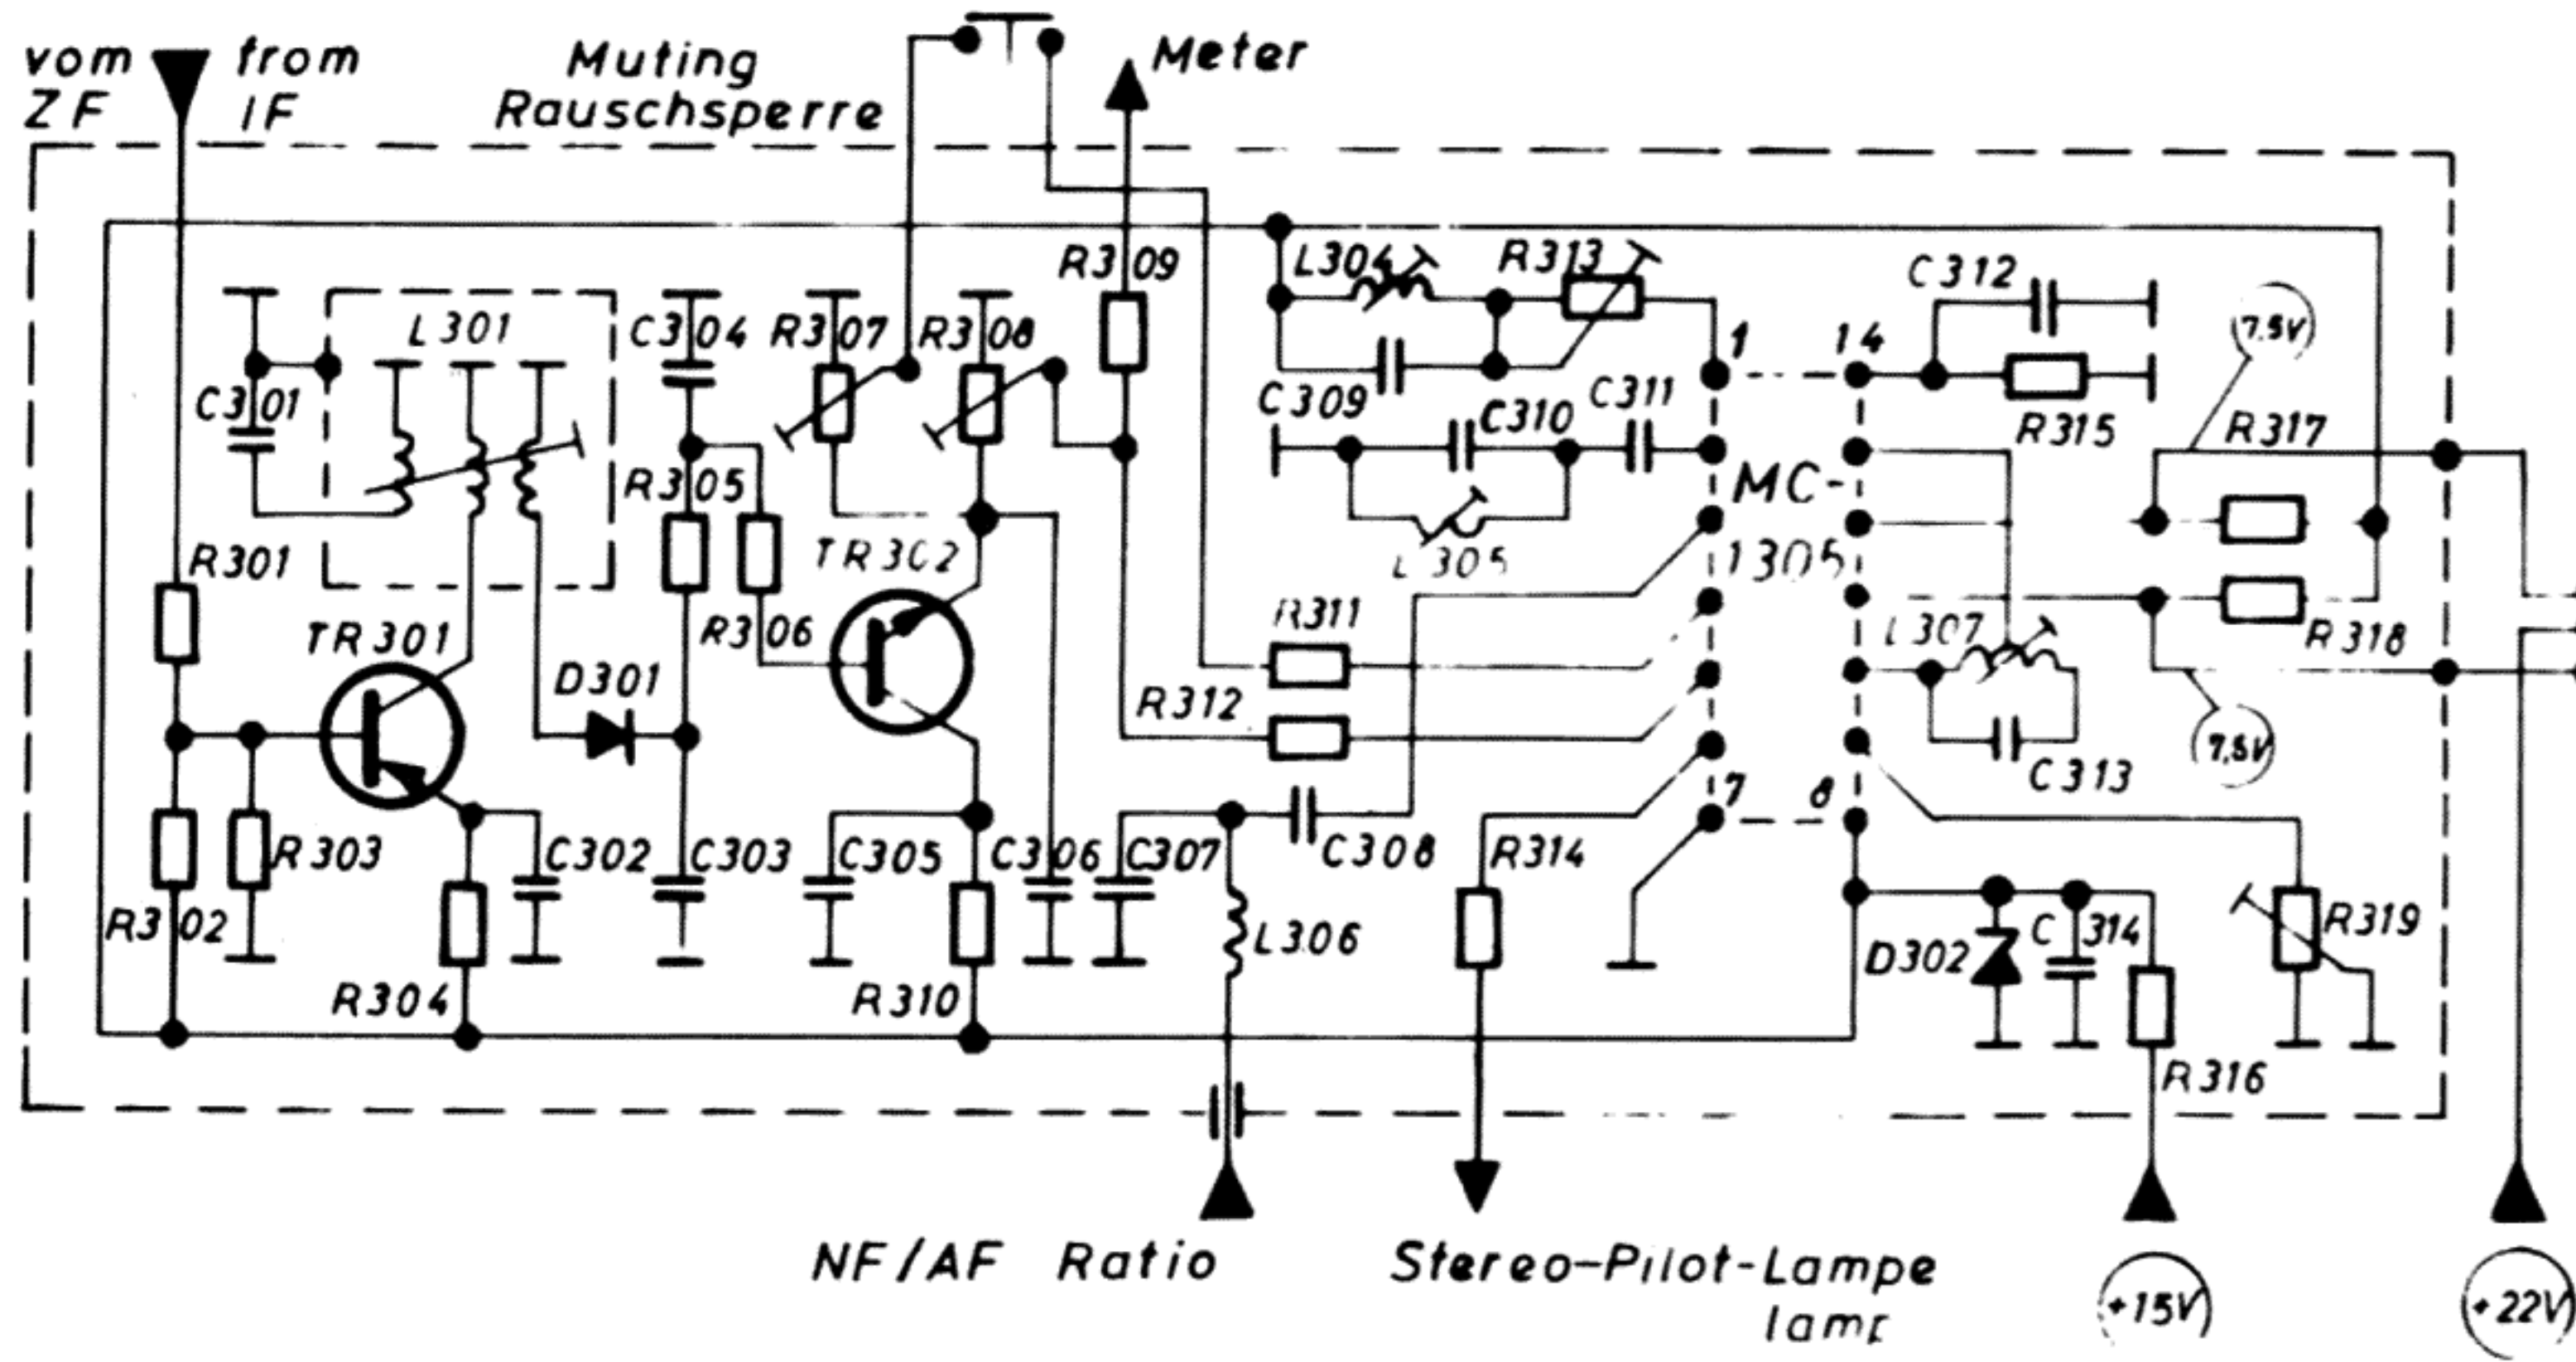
vom ZF

from IF

Muting Rauschsperre

Meter

R309

L304

R313

C312

1

14

7,5V

L301

C304

R307

R308

C301

C309

C310

C311

R315

R317

MC-1305

R305

L305

TR302

R301

R311

L307

R318

TR301

R306

D301

R312

7,5V

C313

7

8

R303

C302

C303

C305

C306

C307

C308

R314

R302

L306

R319

D302

C314

R304

R310

R316

NF/AF Ratio

Stereo-Pilot-Lampe lamp

+15V

+22V